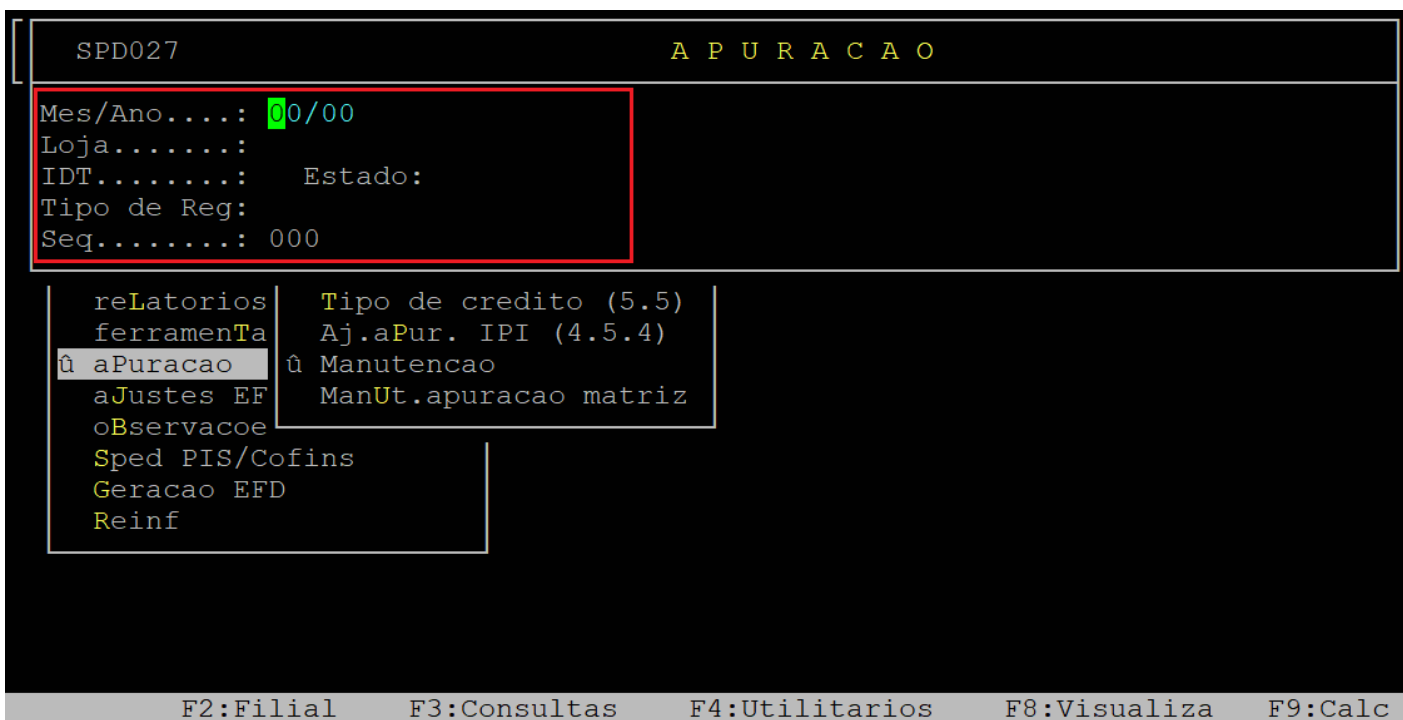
SPD027 A P U R A C A O

Mes/Ano....: 00/00
Loja.......:
IDT........: Estado:
Tipo de Reg:
Seq........: 000

reLatorios
ferramenTa
û aPuracao
aJustes EF
oBservacoe
Sped PIS/Cofins
Geracao EFD
Reinf

Tipo de credito (5.5)
Aj.aPur. IPI (4.5.4)
û Manutencao
ManUt.apuracao matriz

F2:Filial F3:Consultas F4:Utilitarios F8:Visualiza F9:Calc